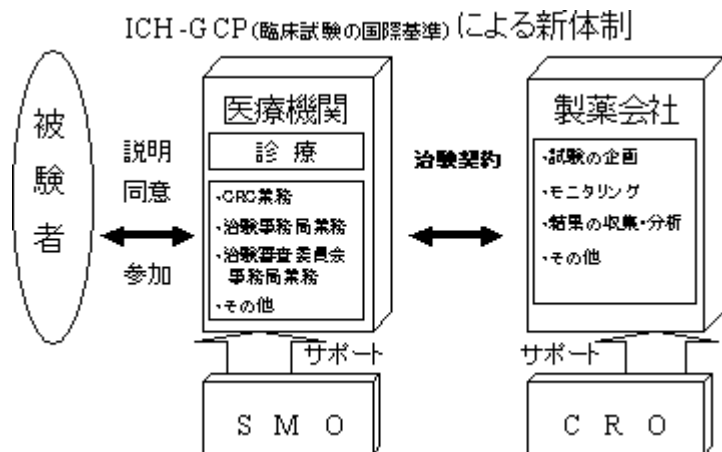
ICH -G CP(臨床試験の国際基準)による新体制

被験者

説明
同意

参加

医療機関

診療

・CRC業務
・治験事務局業務
・治験審査委員会事務局業務
・その他

治験契約

製薬会社

・試験の企画
・モニタリング
・結果の収集・分析
・その他

サポート

サポート

S M O

C R O